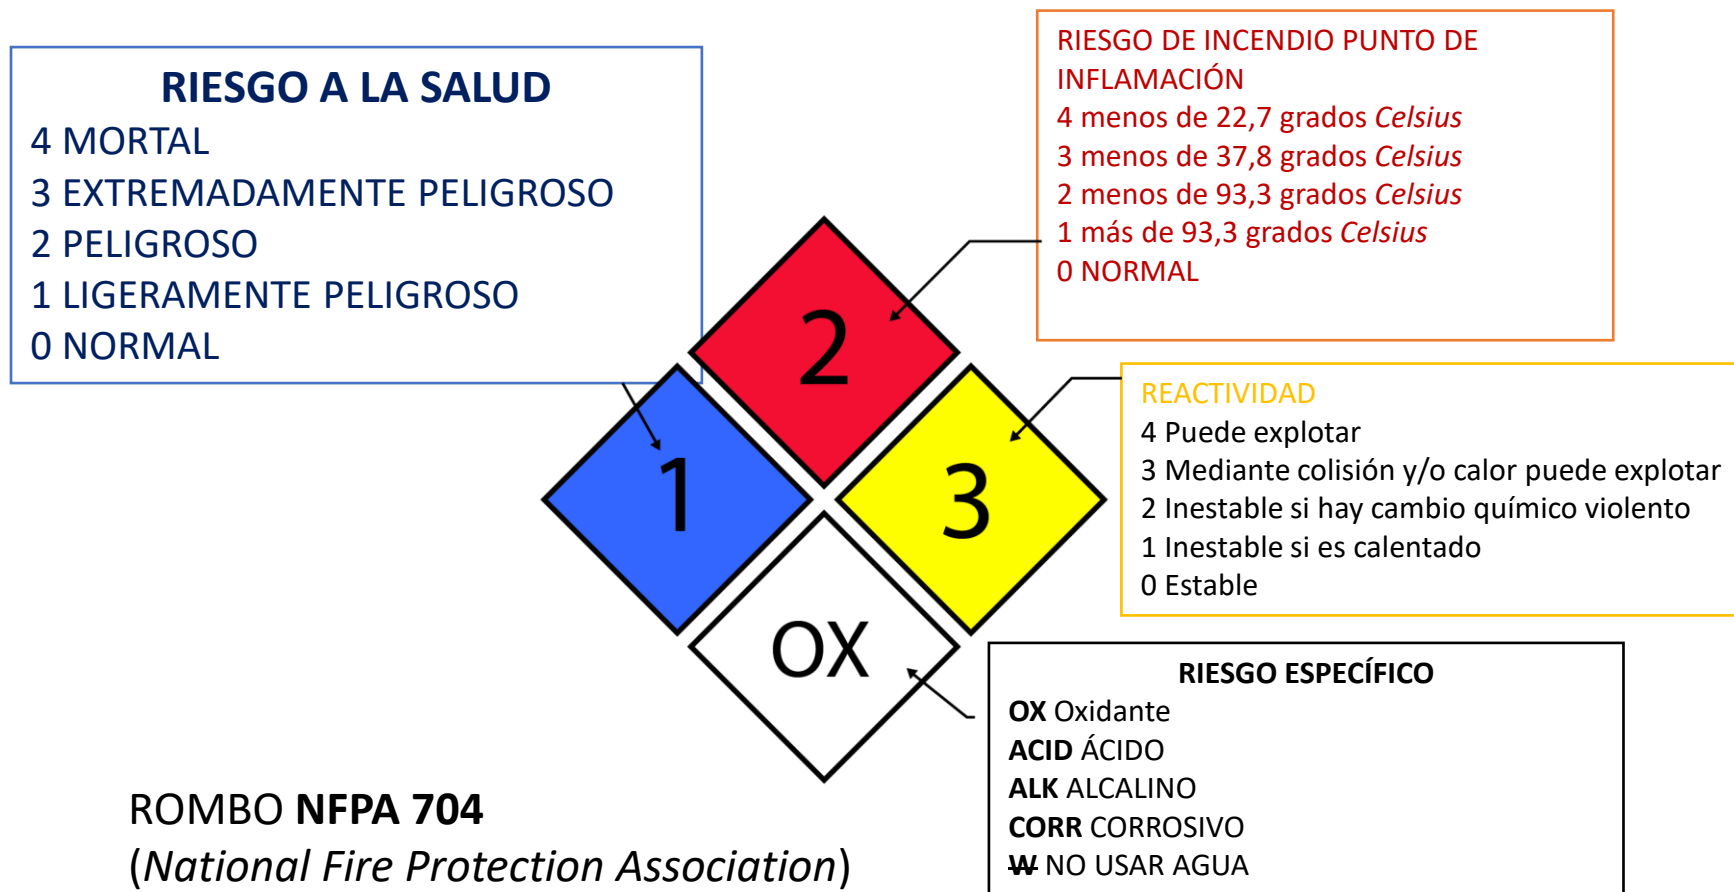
RIESGO A LA SALUD
4 MORTAL
3 EXTREMADAMENTE PELIGROSO
2 PELIGROSO
1 LIGERAMENTE PELIGROSO
0 NORMAL

RIESGO DE INCENDIO PUNTO DE INFLAMACIÓN
4 menos de 22,7 grados *Celsius*
3 menos de 37,8 grados *Celsius*
2 menos de 93,3 grados *Celsius*
1 más de 93,3 grados *Celsius*
0 NORMAL

2

1

3

OX

REACTIVIDAD
4 Puede explotar
3 Mediante colisión y/o calor puede explotar
2 Inestable si hay cambio químico violento
1 Inestable si es calentado
0 Estable

RIESGO ESPECÍFICO
**OX** Oxidante
**ACID** ÁCIDO
**ALK** ALCALINO
**CORR** CORROSIVO
**~~W~~** NO USAR AGUA

ROMBO **NFPA 704**
(*National Fire Protection Association*)